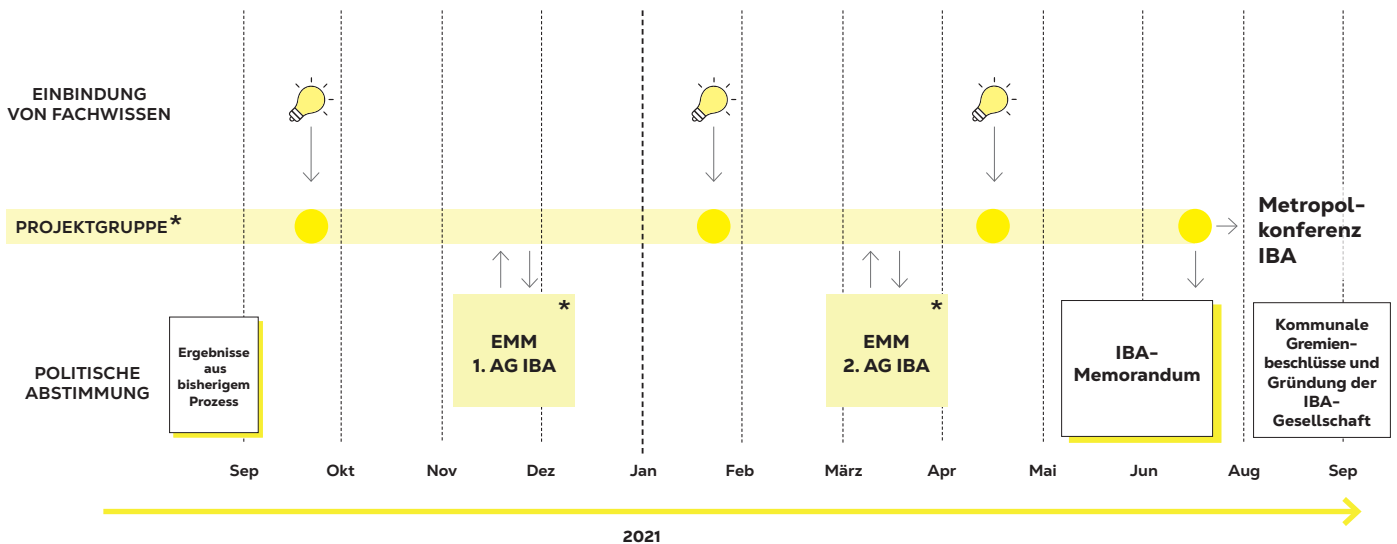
EINBINDUNG VON FACHWISSEN

PROJEKTGRUPPE*

Metropolkonferenz IBA

POLITISCHE ABSTIMMUNG

Ergebnisse aus bisherigem Prozess

EMM 1. AG IBA *

EMM 2. AG IBA *

IBA-Memorandum

Kommunale Gremienbeschlüsse und Gründung der IBA-Gesellschaft

Sep Okt Nov Dez Jan Feb März Apr Mai Jun Aug Sep

2021